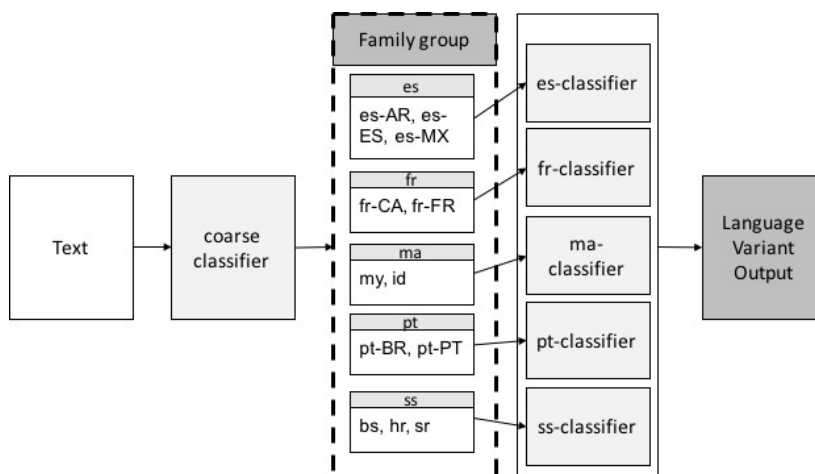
Text

coarse classifier

Family group

es
es-AR, es-ES, es-MX

fr
fr-CA, fr-FR

ma
my, id

pt
pt-BR, pt-PT

ss
bs, hr, sr

es-classifier

fr-classifier

ma-classifier

pt-classifier

ss-classifier

Language Variant Output